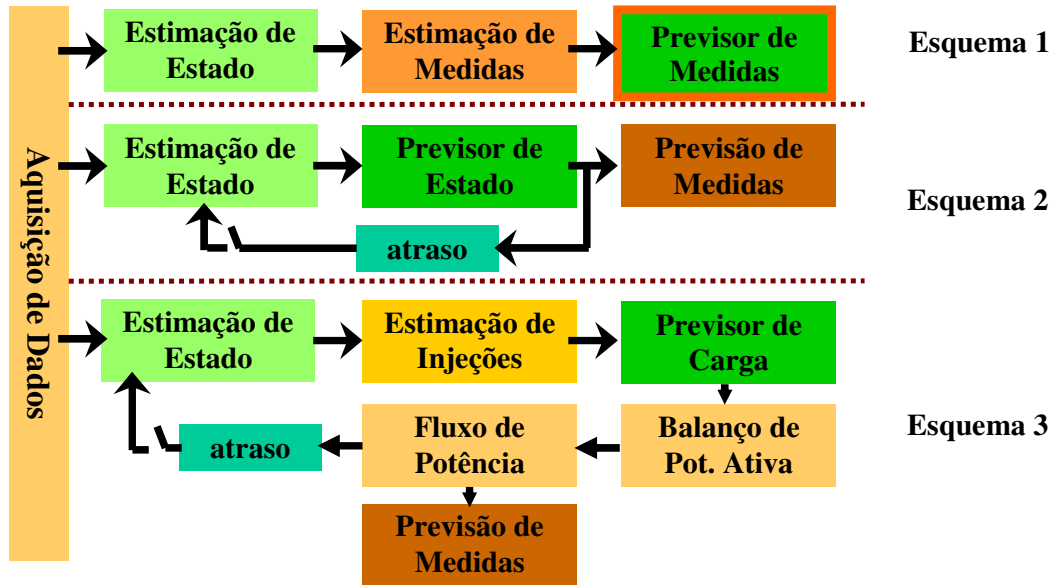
Aquisição de Dados

Estimação de Estado

Estimação de Medidas

Previsor de Medidas

Esquema 1

Estimação de Estado

Previsor de Estado

Previsão de Medidas

atraso

Esquema 2

Estimação de Estado

Estimação de Injeções

Previsor de Carga

Fluxo de Potência

Balanço de Pot. Ativa

atraso

Previsão de Medidas

Esquema 3